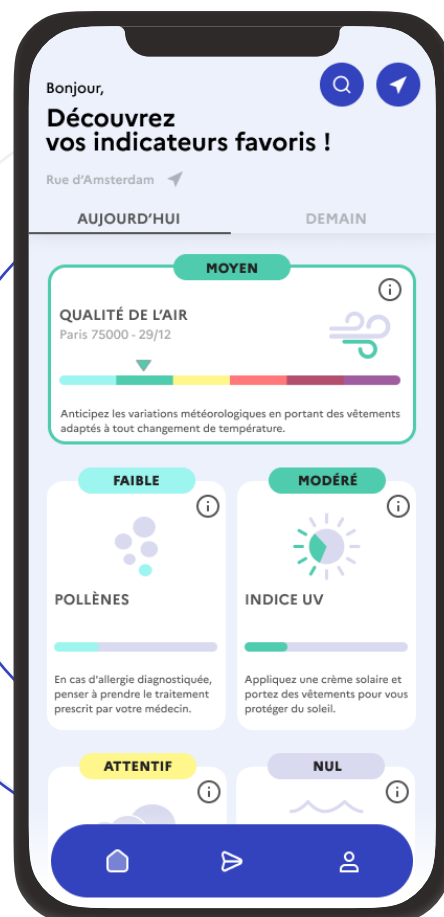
Bonjour,

Découvrez vos indicateurs favoris !

Rue d'Amsterdam

AUJOURD'HUI

DEMAIN

MOYEN

QUALITÉ DE L'AIR

Paris 75000 - 29/12

Anticipez les variations météorologiques en portant des vêtements adaptés à tout changement de température.

FAIBLE

POLLÈNES

En cas d'allergie diagnostiquée, penser à prendre le traitement prescrit par votre médecin.

MODÉRÉ

INDICE UV

Appliquez une crème solaire et portez des vêtements pour vous protéger du soleil.

ATTENTIF

NUL